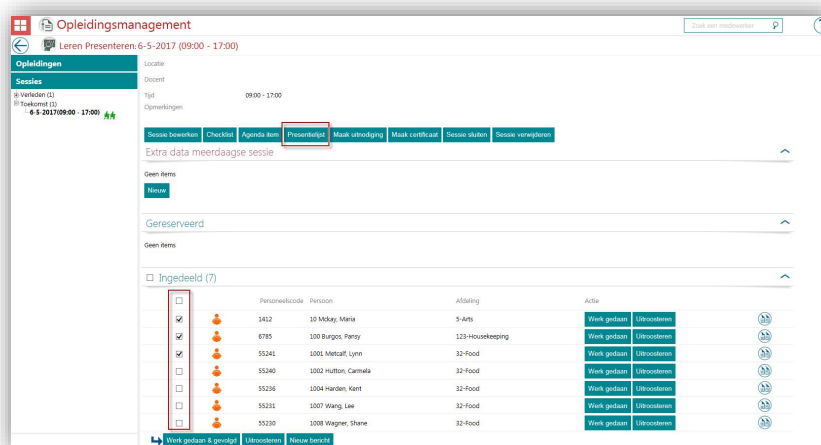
Opleidingsmanagement

Zoek een medewerker

Leren Presenteren: 6-5-2017 (09:00 - 17:00)

Opleidingen

Sessies

Verleden (1)
Toekomst (1)
6-5-2017(09:00 - 17:00)

Locatie
Docent
Tijd 09:00 - 17:00
Opmerkingen

Sessie bewerken | Checklist | Agenda item | Presentielijst | Maak uitnodiging | Maak certificaat | Sessie sluiten | Sessie verwijderen

Extra data meerdaagse sessie

Geen items

Nieuw

Gereserveerd

Geen items

Ingedeeld (7)

| | Personeelscode | Persoon | Afdeling | Actie |
|---|---|---|---|---|
| ☑ | 1412 | 10 Mckay, Maria | 5-Arts | Werk gedaan · Uitroosteren |
| ☑ | 6785 | 100 Burgos, Pansy | 123-Housekeeping | Werk gedaan · Uitroosteren |
| ☑ | 55241 | 1001 Metcalf, Lynn | 32-Food | Werk gedaan · Uitroosteren |
| ☐ | 55240 | 1002 Hutton, Carmela | 32-Food | Werk gedaan · Uitroosteren |
| ☐ | 55236 | 1004 Harden, Kent | 32-Food | Werk gedaan · Uitroosteren |
| ☐ | 55231 | 1007 Wang, Lee | 32-Food | Werk gedaan · Uitroosteren |
| ☐ | 55230 | 1008 Wagner, Shane | 32-Food | Werk gedaan · Uitroosteren |

Werk gedaan & gevolgd | Uitroosteren | Nieuw bericht